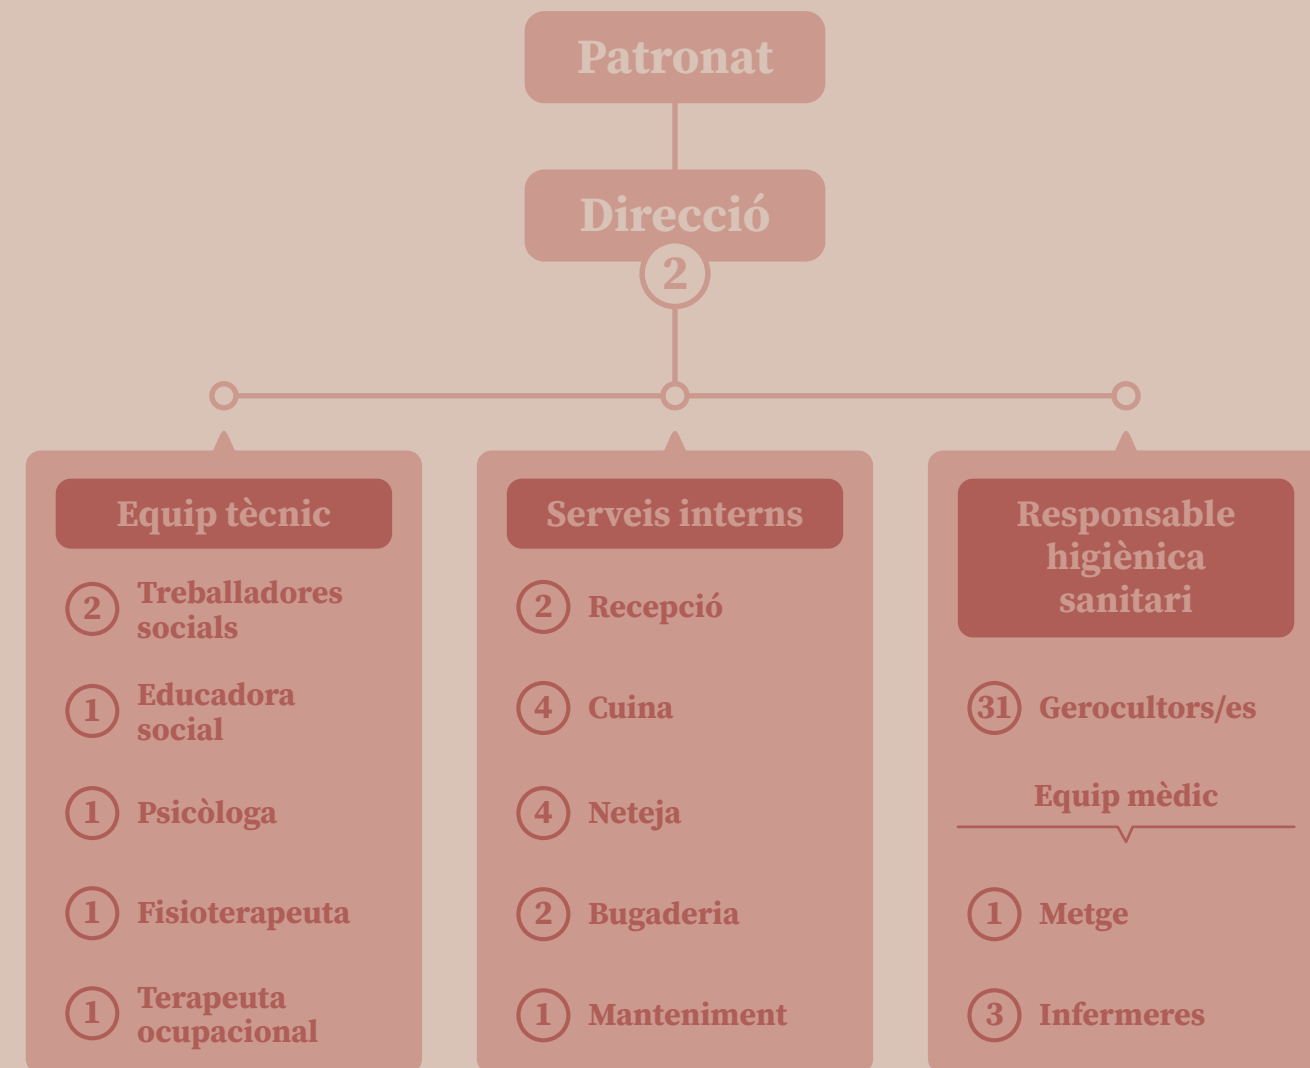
Patronat

Direcció
2

Equip tècnic

2 Treballadores socials

1 Educadora social

1 Psicòloga

1 Fisioterapeuta

1 Terapeuta ocupacional

Serveis interns

2 Recepció

4 Cuina

4 Neteja

2 Bugaderia

1 Manteniment

Responsable higiènica sanitari

31 Gerocultors/es

Equip mèdic

1 Metge

3 Infermeres